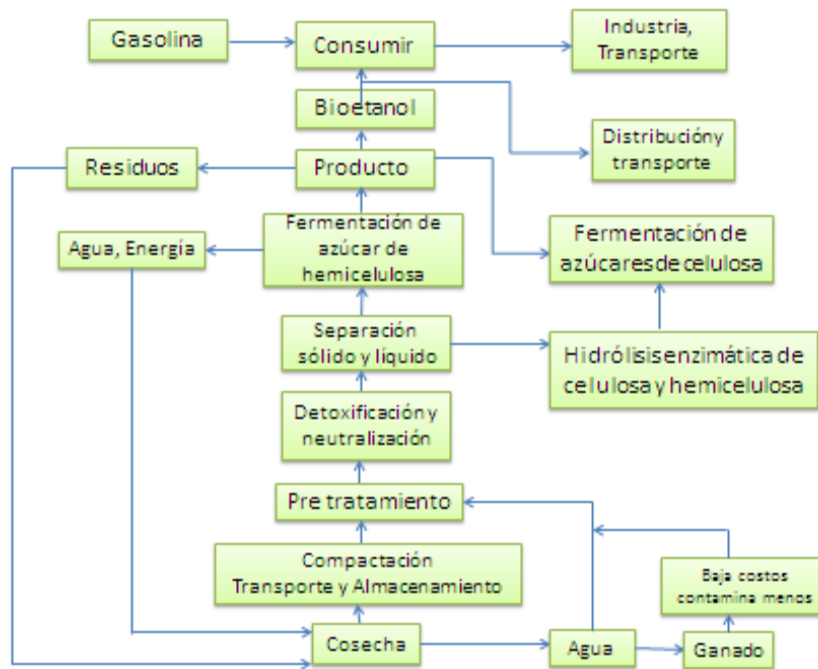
Gasolina

Consumir

Industria, Transporte

Bioetanol

Distribucióny transporte

Residuos

Producto

Agua, Energía

Fermentación de azúcar de hemicelulosa

Fermentación de azúcaresdecelulosa

Separación sólido y líquido

Hidrólisisenzimática de celulosa y hemicelulosa

Detoxificacióny neutralización

Pre tratamiento

Compactación Transporte y Almacenamiento

Baja costos contamina menos

Cosecha

Agua

Ganado